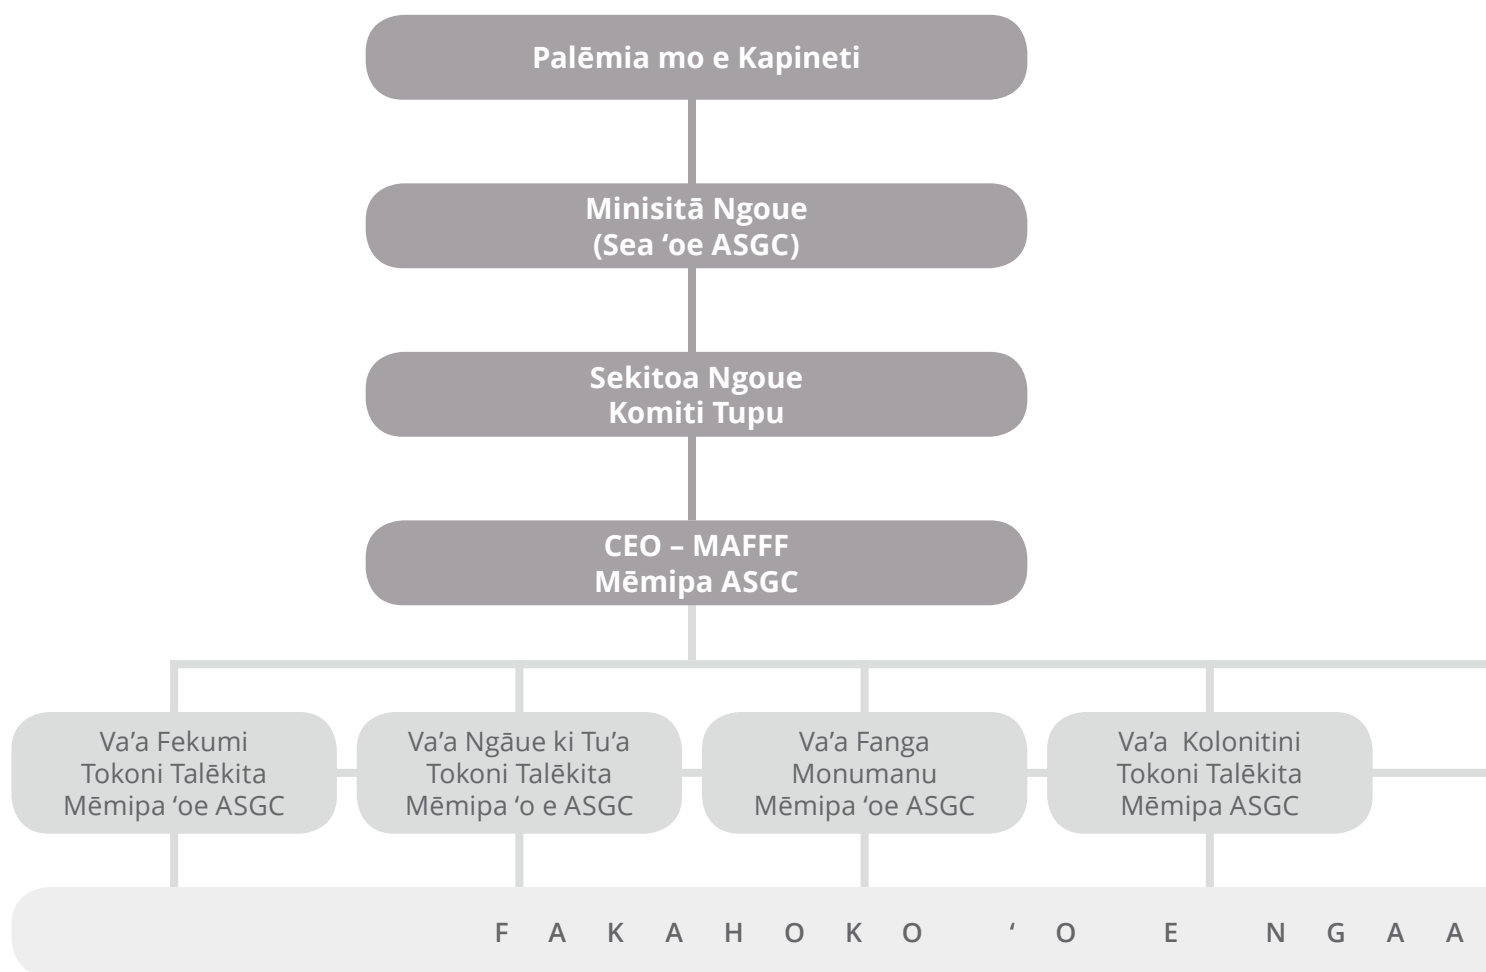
Palēmia mo e Kapineti

Minisitā Ngoue
(Sea ʻoe ASGC)

Sekitoa Ngoue
Komiti Tupu

CEO – MAFFF
Mēmipa ASGC

Va'a Fekumi
Tokoni Talēkita
Mēmipa ʻoe ASGC

Va'a Ngāue ki Tu'a
Tokoni Talēkita
Mēmipa ʻo e ASGC

Va'a Fanga
Monumanu
Mēmipa ʻoe ASGC

Va'a Kolonitini
Tokoni Talēkita
Mēmipa ASGC

F A K A H O K O ʻ O E N G A A